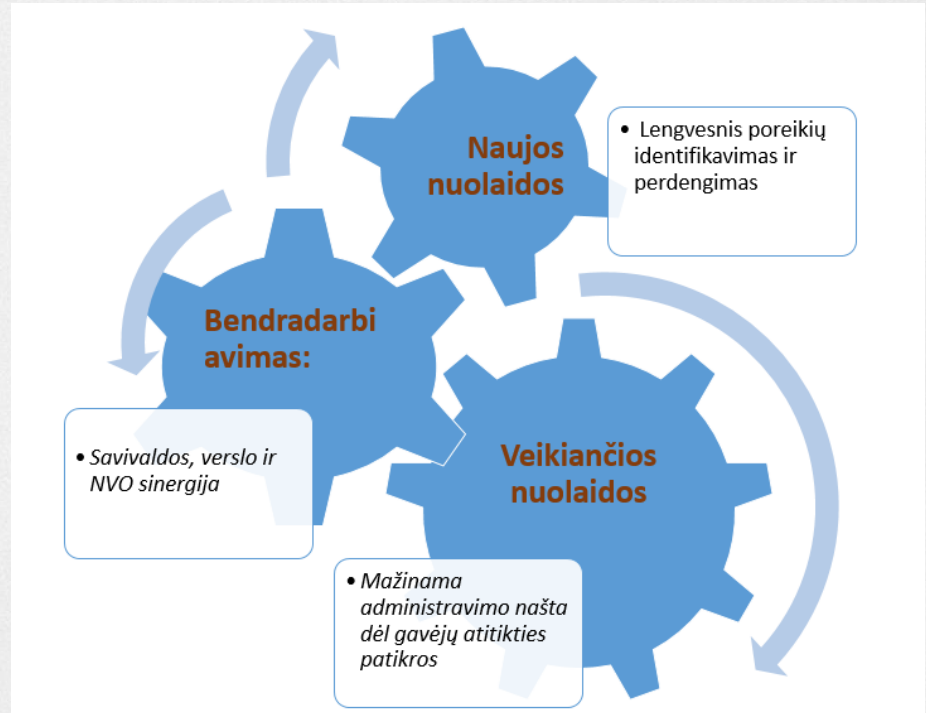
Naujos nuolaidos

• Lengvesnis poreikių identifikavimas ir perdengimas

Bendradarbi avimas:

• Savivaldos, verslo ir NVO sinergija

Veikiančios nuolaidos

• Mažinama administravimo našta dėl gavėjų atitikties patikros